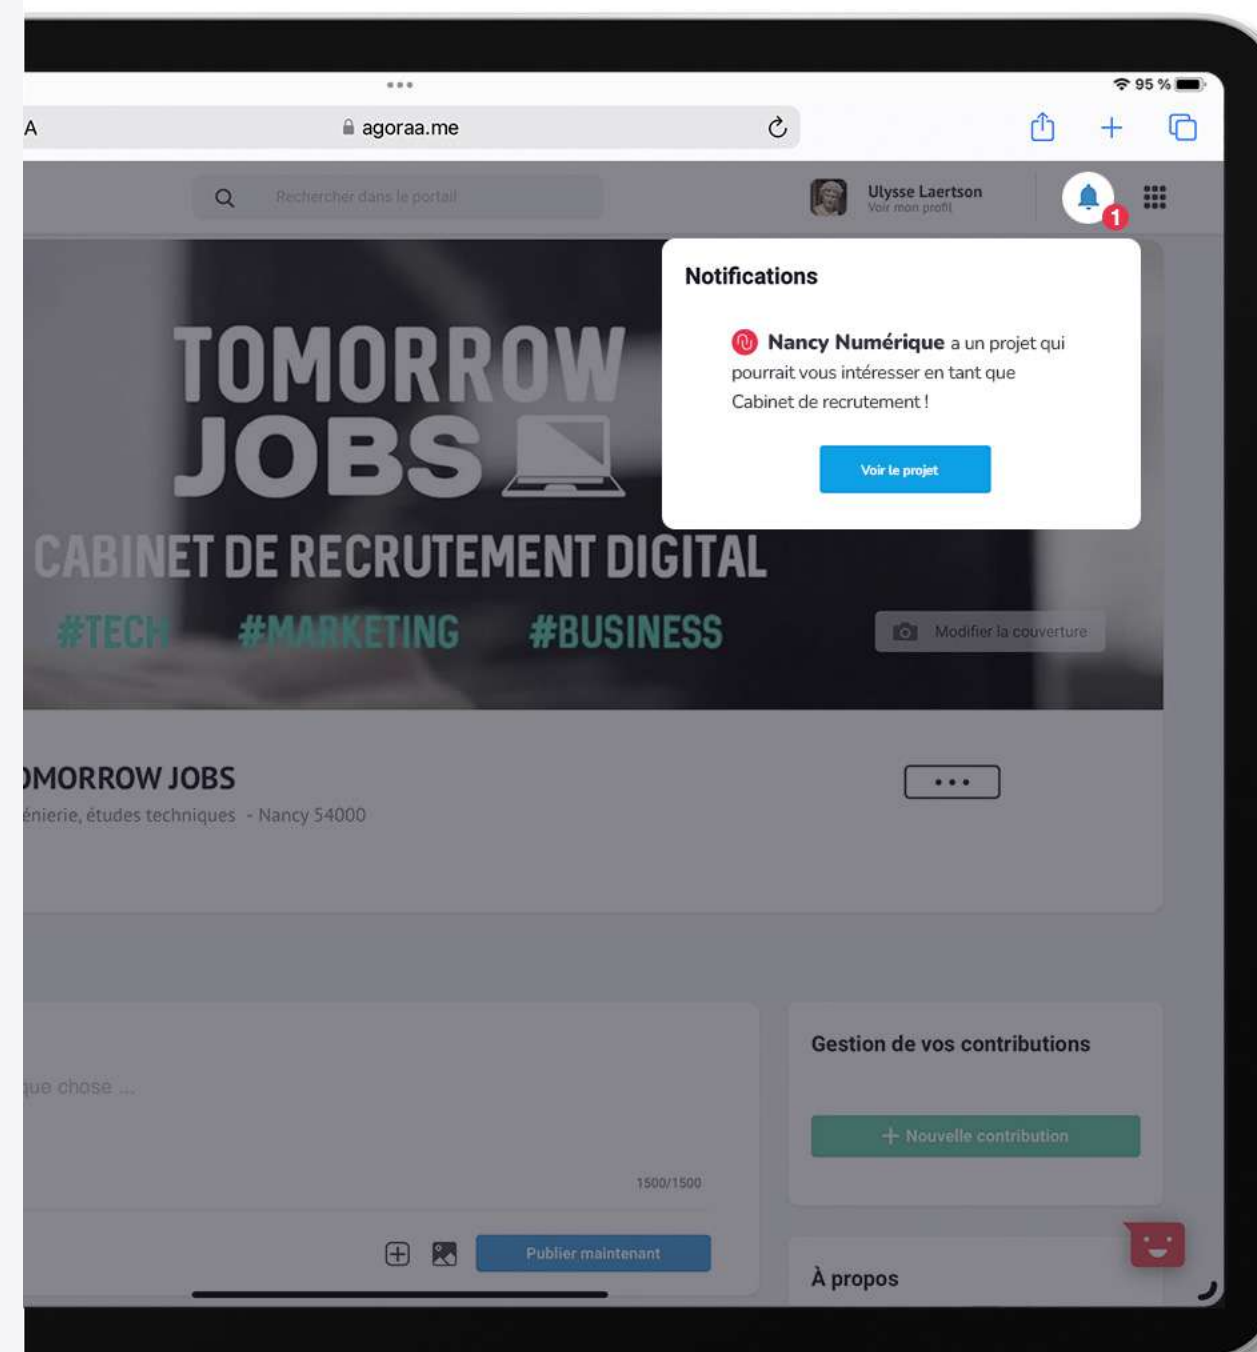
95 %

A

agoraa.me

Rechercher dans le portail

Ulysse Laertson
Voir mon profil

1

Notifications

Nancy Numérique a un projet qui pourrait vous intéresser en tant que Cabinet de recrutement !

Voir le projet

TOMORROW JOBS

CABINET DE RECRUTEMENT DIGITAL

#TECH #MARKETING #BUSINESS

Modifier la couverture

OMORROW JOBS

énierie, études techniques - Nancy 54000

•••

que chose ...

1500/1500

Publier maintenant

Gestion de vos contributions

+ Nouvelle contribution

À propos